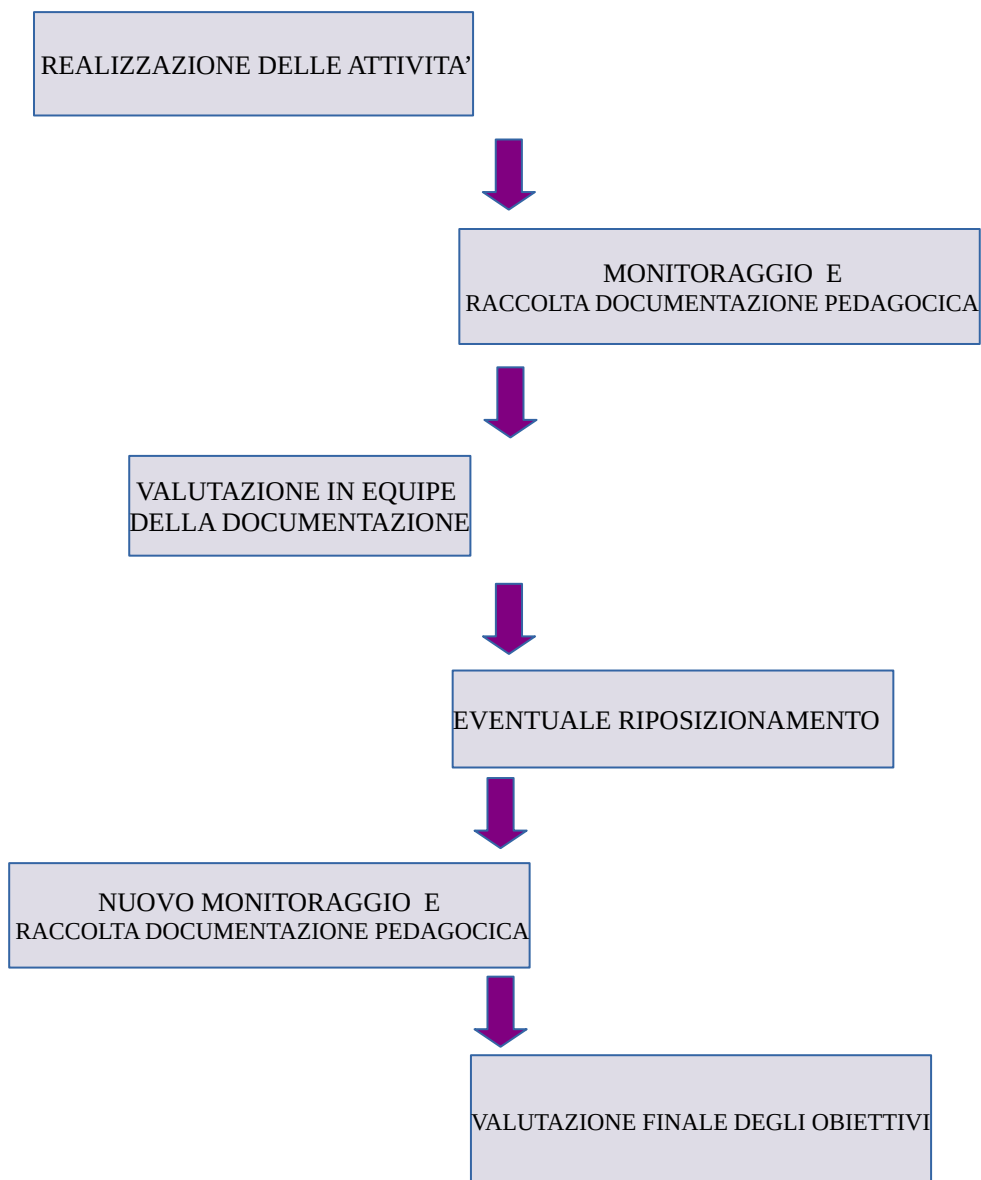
REALIZZAZIONE DELLE ATTIVITA’

MONITORAGGIO E
RACCOLTA DOCUMENTAZIONE PEDAGOCICA

VALUTAZIONE IN EQUIPE
DELLA DOCUMENTAZIONE

EVENTUALE RIPOSIZIONAMENTO

NUOVO MONITORAGGIO E
RACCOLTA DOCUMENTAZIONE PEDAGOCICA

VALUTAZIONE FINALE DEGLI OBIETTIVI